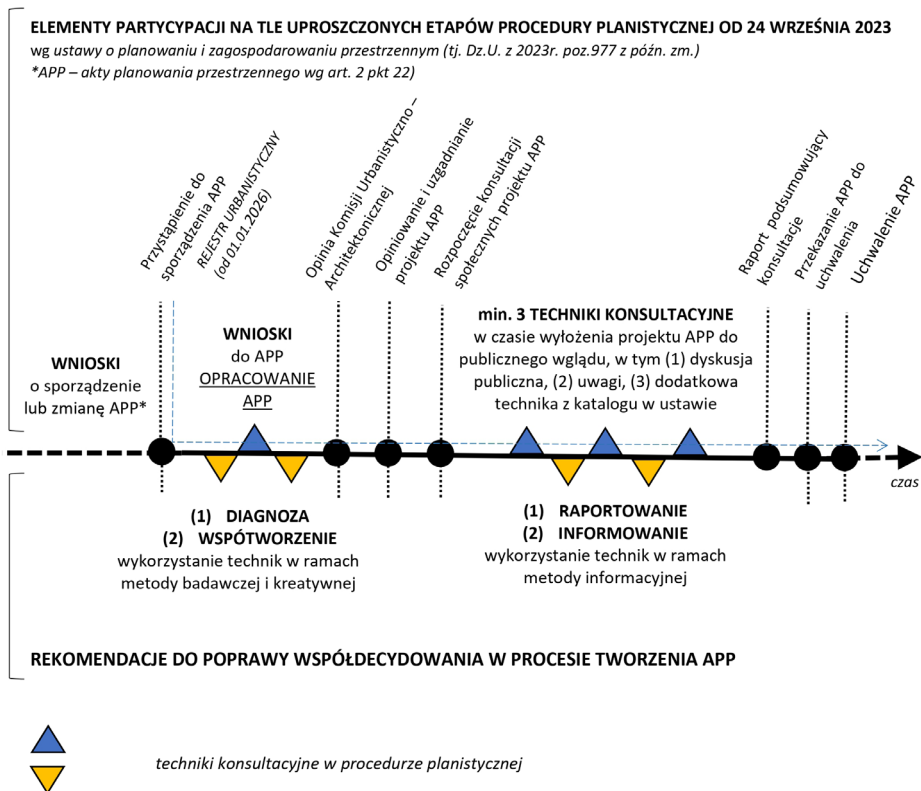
ELEMENTY PARTYCYPACJI NA TLE UPROSZCZONYCH ETAPÓW PROCEDURY PLANISTYCZNEJ OD 24 WRZEŚNIA 2023
wg ustawy o planowaniu i zagospodarowaniu przestrzennym (tj. Dz.U. z 2023r. poz.977 z późn. zm.)
*APP – akty planowania przestrzennego wg art. 2 pkt 22)

Przystąpienie do sporządzenia APP

REJESTR URBANISTYCZNY (od 01.01.2026)

Opinia Komisji Urbanistyczno – Architektonicznej

Opiniowanie i uzgadnianie projektu APP

Rozpoczęcie konsultacji społecznych projektu APP

Raport podsumowujący konsultacje

Przekazanie APP do uchwalenia

Uchwalenie APP

WNIOSKI
o sporządzenie lub zmianę APP*

WNIOSKI
do APP
OPRACOWANIE APP

min. 3 TECHNIKI KONSULTACYJNE
w czasie wyłożenia projektu APP do publicznego wglądu, w tym (1) dyskusja publiczna, (2) uwagi, (3) dodatkowa technika z katalogu w ustawie

czas

(1) DIAGNOZA
(2) WSPÓTWORZENIE
wykorzystanie technik w ramach metody badawczej i kreatywnej

(1) RAPORTOWANIE
(2) INFORMOWANIE
wykorzystanie technik w ramach metody informacyjnej

REKOMENDACJE DO POPRAWY WSPÓŁDECYDOWANIA W PROCESIE TWORZENIA APP

techniki konsultacyjne w procedurze planistycznej